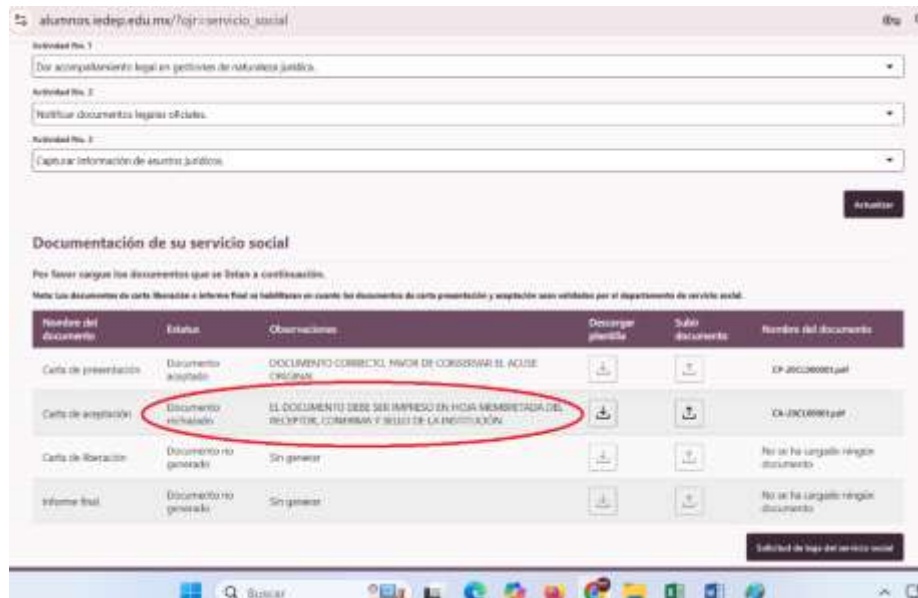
alumnos.iedep.edu.mx/?ojr=servicio_social

Actividad No. 1
Dar acompañamiento legal en gestiones de naturaleza jurídica.

Actividad No. 2
Notificar documentos legales oficiales.

Actividad No. 3
Capturar información de asuntos jurídicos.

Actualizar

Documentación de su servicio social

Por favor cargue los documentos que se listan a continuación.

Nota: Los documentos de carta liberación e informe final se habilitaran en cuanto los documentos de carta presentación y aceptación sean validados por el departamento de servicio social.

| Nombre del documento | Estatus | Observaciones | Descargar plantilla | Subir documento | Nombre del documento |
|---|---|---|---|---|---|
| Carta de presentación | Documento aceptado | DOCUMENTO CORRECTO, FAVOR DE CONSERVAR EL ACUSE ORIGINAL | | | CP-20CL00001.pdf |
| Carta de aceptación | Documento rechazado | EL DOCUMENTO DEBE SER IMPRESO EN HOJA MEMBRETADA DEL RECEPTOR, CON FIRMA Y SELLO DE LA INSTITUCIÓN | | | CA-20CL00001.pdf |
| Carta de liberación | Documento no generado | Sin generar | | | No se ha cargado ningún documento |
| Informe final | Documento no generado | Sin generar | | | No se ha cargado ningún documento |

Solicitud de baja del servicio social

Buscar